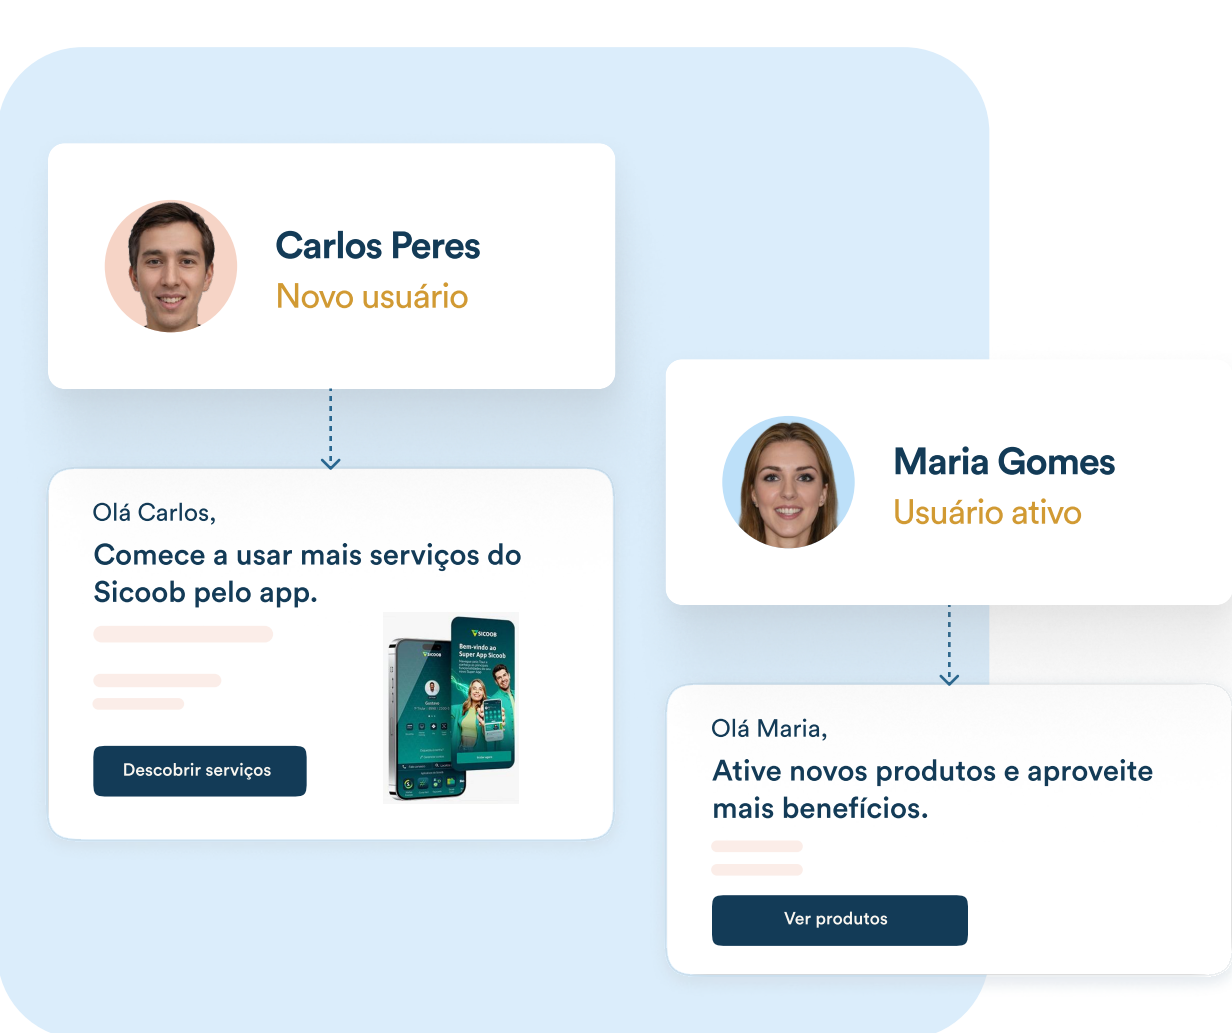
Carlos Peres
Novo usuário

Olá Carlos,

Comece a usar mais serviços do Sicoob pelo app.

SICOOB

Bem-vindo ao Super App Sicoob

Descobrir serviços

Maria Gomes
Usuário ativo

Olá Maria,

Ative novos produtos e aproveite mais benefícios.

Ver produtos